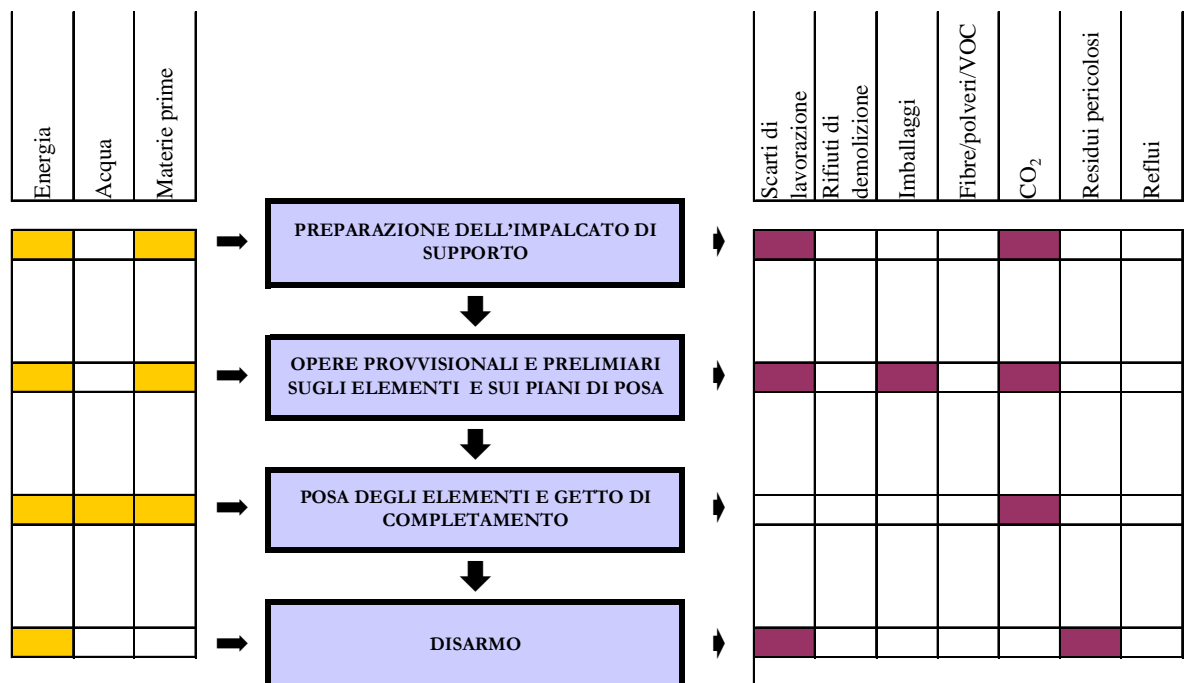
Energia

Acqua

Materie prime

Scarti di lavorazione

Rifiuti di demolizione

Imballaggi

Fibre/polveri/VOC

$CO_2$

Residui pericolosi

Reflui

PREPARAZIONE DELL'IMPALCATO DI SUPPORTO

OPERE PROVVISIONALI E PRELIMIARI SUGLI ELEMENTI E SUI PIANI DI POSA

POSA DEGLI ELEMENTI E GETTO DI COMPLETAMENTO

DISARMO